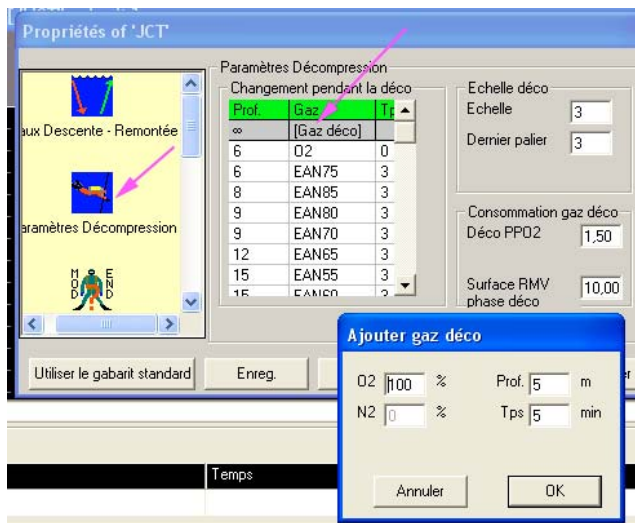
Propriétés of 'JCT'

aux Descente - Remontée

aramètres Décompression

M O D   E N D

Paramètres Décompression

Changement pendant la déco

| Prof. | Gaz | Tp |
|---|---|---|
| ∞ | [Gaz déco] | |
| 6 | O2 | 0 |
| 6 | EAN75 | 3 |
| 8 | EAN85 | 3 |
| 9 | EAN80 | 3 |
| 9 | EAN70 | 3 |
| 12 | EAN65 | 3 |
| 15 | EAN55 | 3 |
| 15 | EAN60 | 3 |

Echelle déco

Echelle 3

Dernier palier 3

Consommation gaz déco

Déco PPO2 1,50

Surface RMV phase déco 10,00

Utiliser le gabarit standard

Enreg.

Ajouter gaz déco

O2 100 %

N2 0 %

Prof. 5 m

Tps 5 min

Annuler

OK

Temps